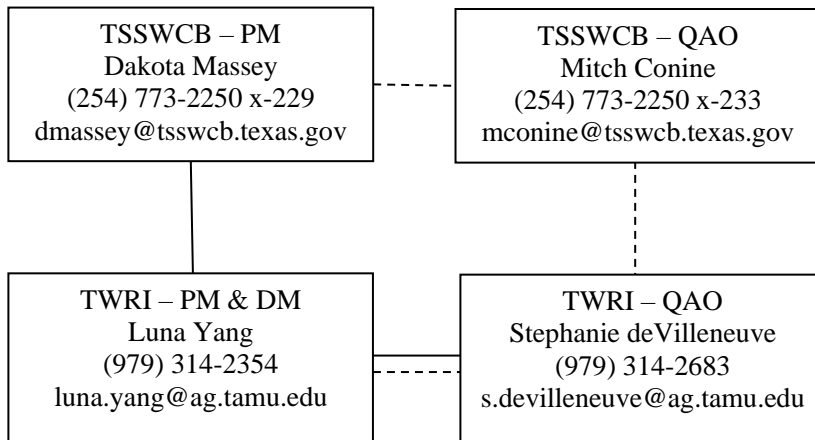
TSSWCB – PM
Dakota Massey
(254) 773-2250 x-229
dmassey@tsswcb.texas.gov

TSSWCB – QAO
Mitch Conine
(254) 773-2250 x-233
mconine@tsswcb.texas.gov

TWRI – PM & DM
Luna Yang
(979) 314-2354
luna.yang@ag.tamu.edu

TWRI – QAO
Stephanie deVilleneuve
(979) 314-2683
s.devilleneuve@ag.tamu.edu